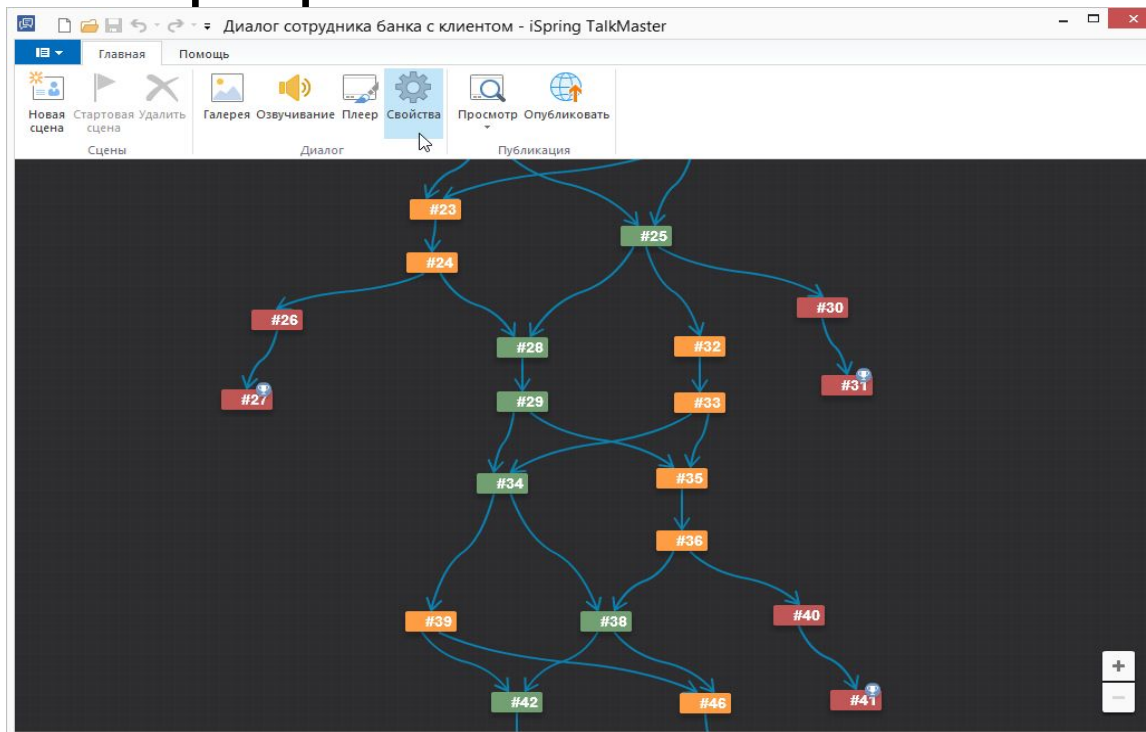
Диалог сотрудника банка с клиентом - iSpring TalkMaster

Главная Помощь

Новая сцена Стартовая сцена Удалить
Сцены

Галерея Озвучивание Плеер Свойства
Диалог

Просмотр Опубликовать
Публикация

#23
#25
#24
#26
#30
#28
#32
#27
#31
#29
#33
#34
#35
#36
#39
#38
#40
#42
#46
#41

+
−